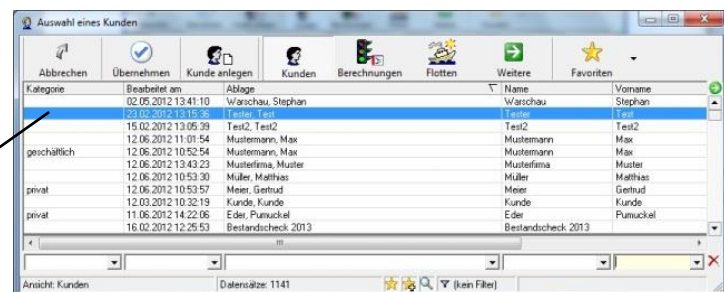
Auswahl eines Kunden

Abbrechen
Übernehmen
Kunde anlegen
Kunden
Berechnungen
Flotten
Weitere
Favoriten

| Kategorie | Bearbeitet am | Ablage | Name | Vorname |
|---|---|---|---|---|
| | 02.05.2012 13:41:10 | Warschau, Stephan | Warschau | Stephan |
| | 23.02.2012 13:15:36 | Tester, Test | Tester | Test |
| | 15.02.2012 13:05:39 | Test2, Test2 | Test2 | Test2 |
| | 12.06.2012 11:01:54 | Mustermann, Max | Mustermann | Max |
| geschäftlich | 12.06.2012 10:52:54 | Mustermann, Max | Mustermann | Max |
| | 12.06.2012 13:43:23 | Musterfirma, Muster | Musterfirma | Muster |
| | 12.06.2012 10:53:30 | Müller, Matthias | Müller | Matthias |
| privat | 12.06.2012 10:53:57 | Meier, Gertrud | Meier | Gertrud |
| | 12.03.2012 10:32:19 | Kunde, Kunde | Kunde | Kunde |
| privat | 11.06.2012 14:22:06 | Eder, Pumuckel | Eder | Pumuckel |
| | 16.02.2012 12:25:53 | Bestandscheck 2013 | Bestandscheck 2013 | |

Ansicht: Kunden
Datensätze: 1141
(kein Filter)